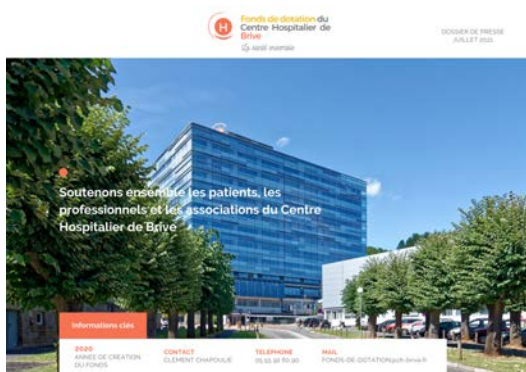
Fonds de dotation du Centre Hospitalier de Brive
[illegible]

DOSSIER DE PRESSE
JUILLET 2021

Soutenons ensemble les patients, les professionnels et les associations du Centre Hospitalier de Brive

Informations clés

2020
ANNÉE DE CRÉATION DU FONDS

CONTACT
CLÉMENT CHAPOULIE

TÉLÉPHONE
05 55 92 60 90

MAIL
FONDS-DE-DOTATION@ch-brive.fr